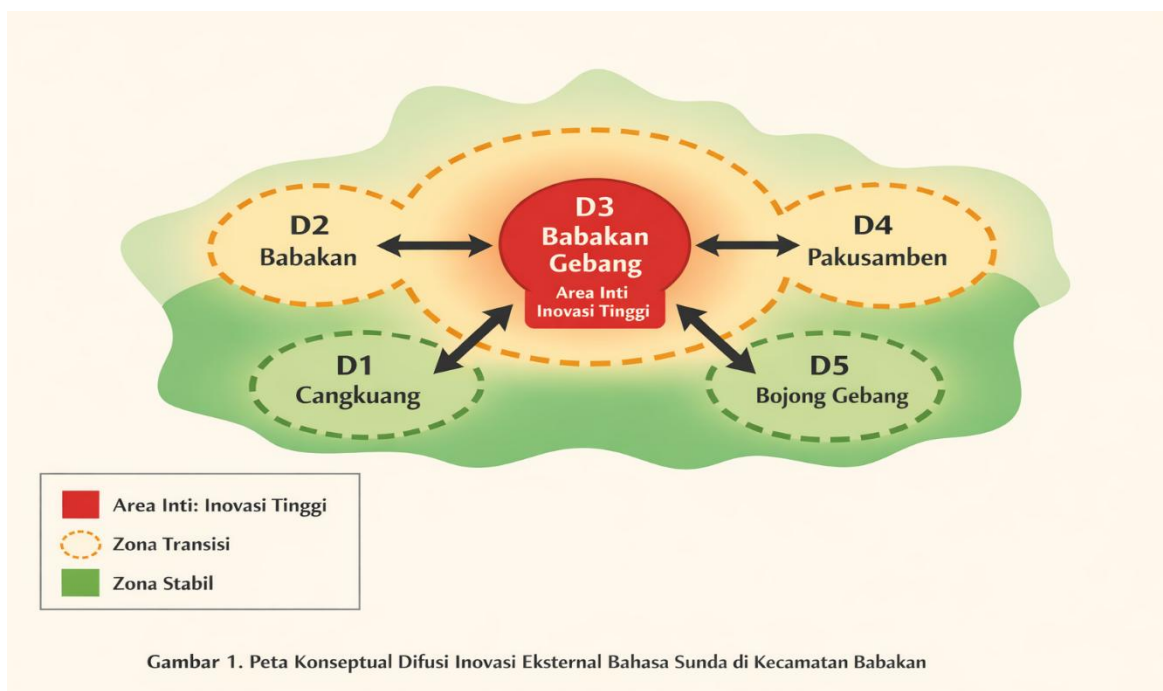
D2
Babakan

D3
Babakan
Gebang
Area Inti
Inovasi Tinggi

D4
Pakusamben

D1
Cangkuang

D5
Bojong Gebang

Area Inti: Inovasi Tinggi
Zona Transisi
Zona Stabil

Gambar 1. Peta Konseptual Difusi Inovasi Eksternal Bahasa Sunda di Kecamatan Babakan